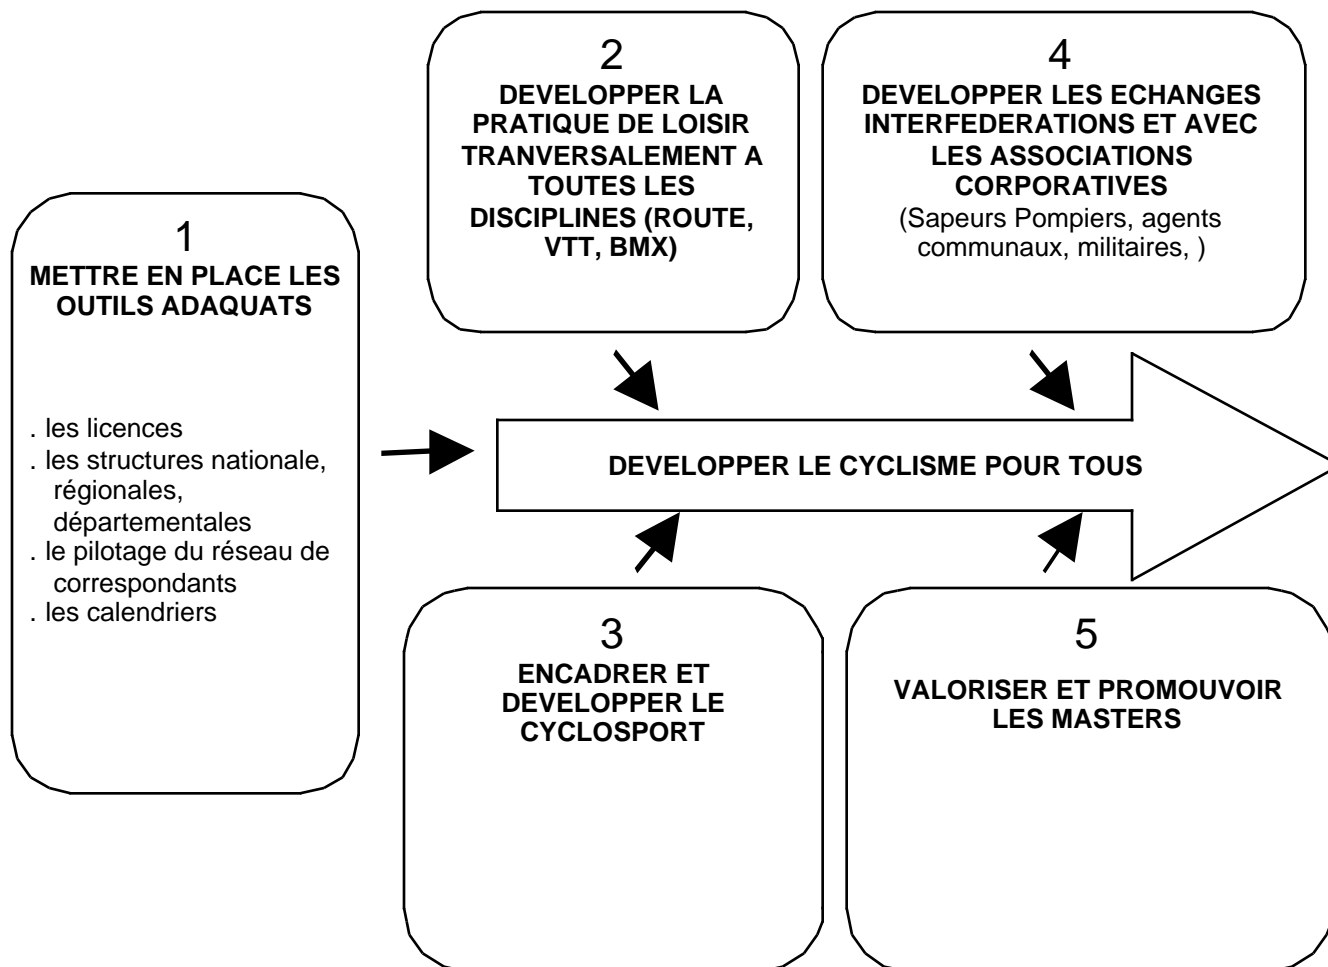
1
METTRE EN PLACE LES OUTILS ADAQUATS

. les licences
. les structures nationale, régionales, départementales
. le pilotage du réseau de correspondants
. les calendriers

2
DEVELOPPER LA PRATIQUE DE LOISIR TRANVERSALEMENT A TOUTES LES DISCIPLINES (ROUTE, VTT, BMX)

4
DEVELOPPER LES ECHANGES INTERFEDERATIONS ET AVEC LES ASSOCIATIONS CORPORATIVES
(Sapeurs Pompiers, agents communaux, militaires, )

DEVELOPPER LE CYCLISME POUR TOUS

3
ENCADRER ET DEVELOPPER LE CYCLOSPORT

5
VALORISER ET PROMOUVOIR LES MASTERS